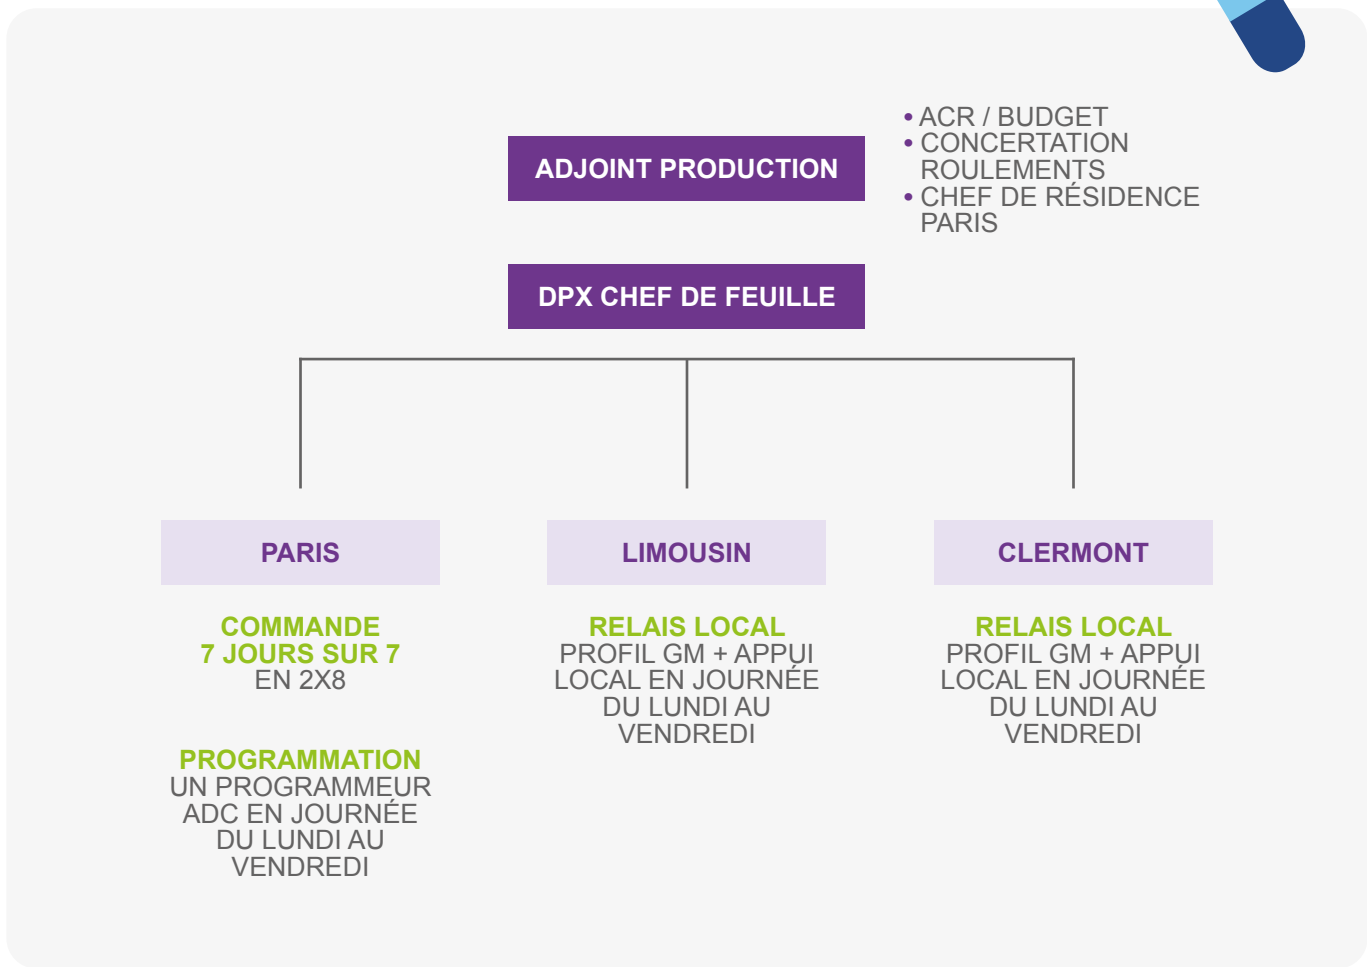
ADJOINT PRODUCTION

• ACR / BUDGET
• CONCERTATION ROULEMENTS
• CHEF DE RÉSIDENCE PARIS

DPX CHEF DE FEUILLE

PARIS

COMMANDE
7 JOURS SUR 7
EN 2X8

PROGRAMMATION
UN PROGRAMMEUR ADC EN JOURNÉE DU LUNDI AU VENDREDI

LIMOUSIN

RELAIS LOCAL
PROFIL GM + APPUI LOCAL EN JOURNÉE DU LUNDI AU VENDREDI

CLERMONT

RELAIS LOCAL
PROFIL GM + APPUI LOCAL EN JOURNÉE DU LUNDI AU VENDREDI